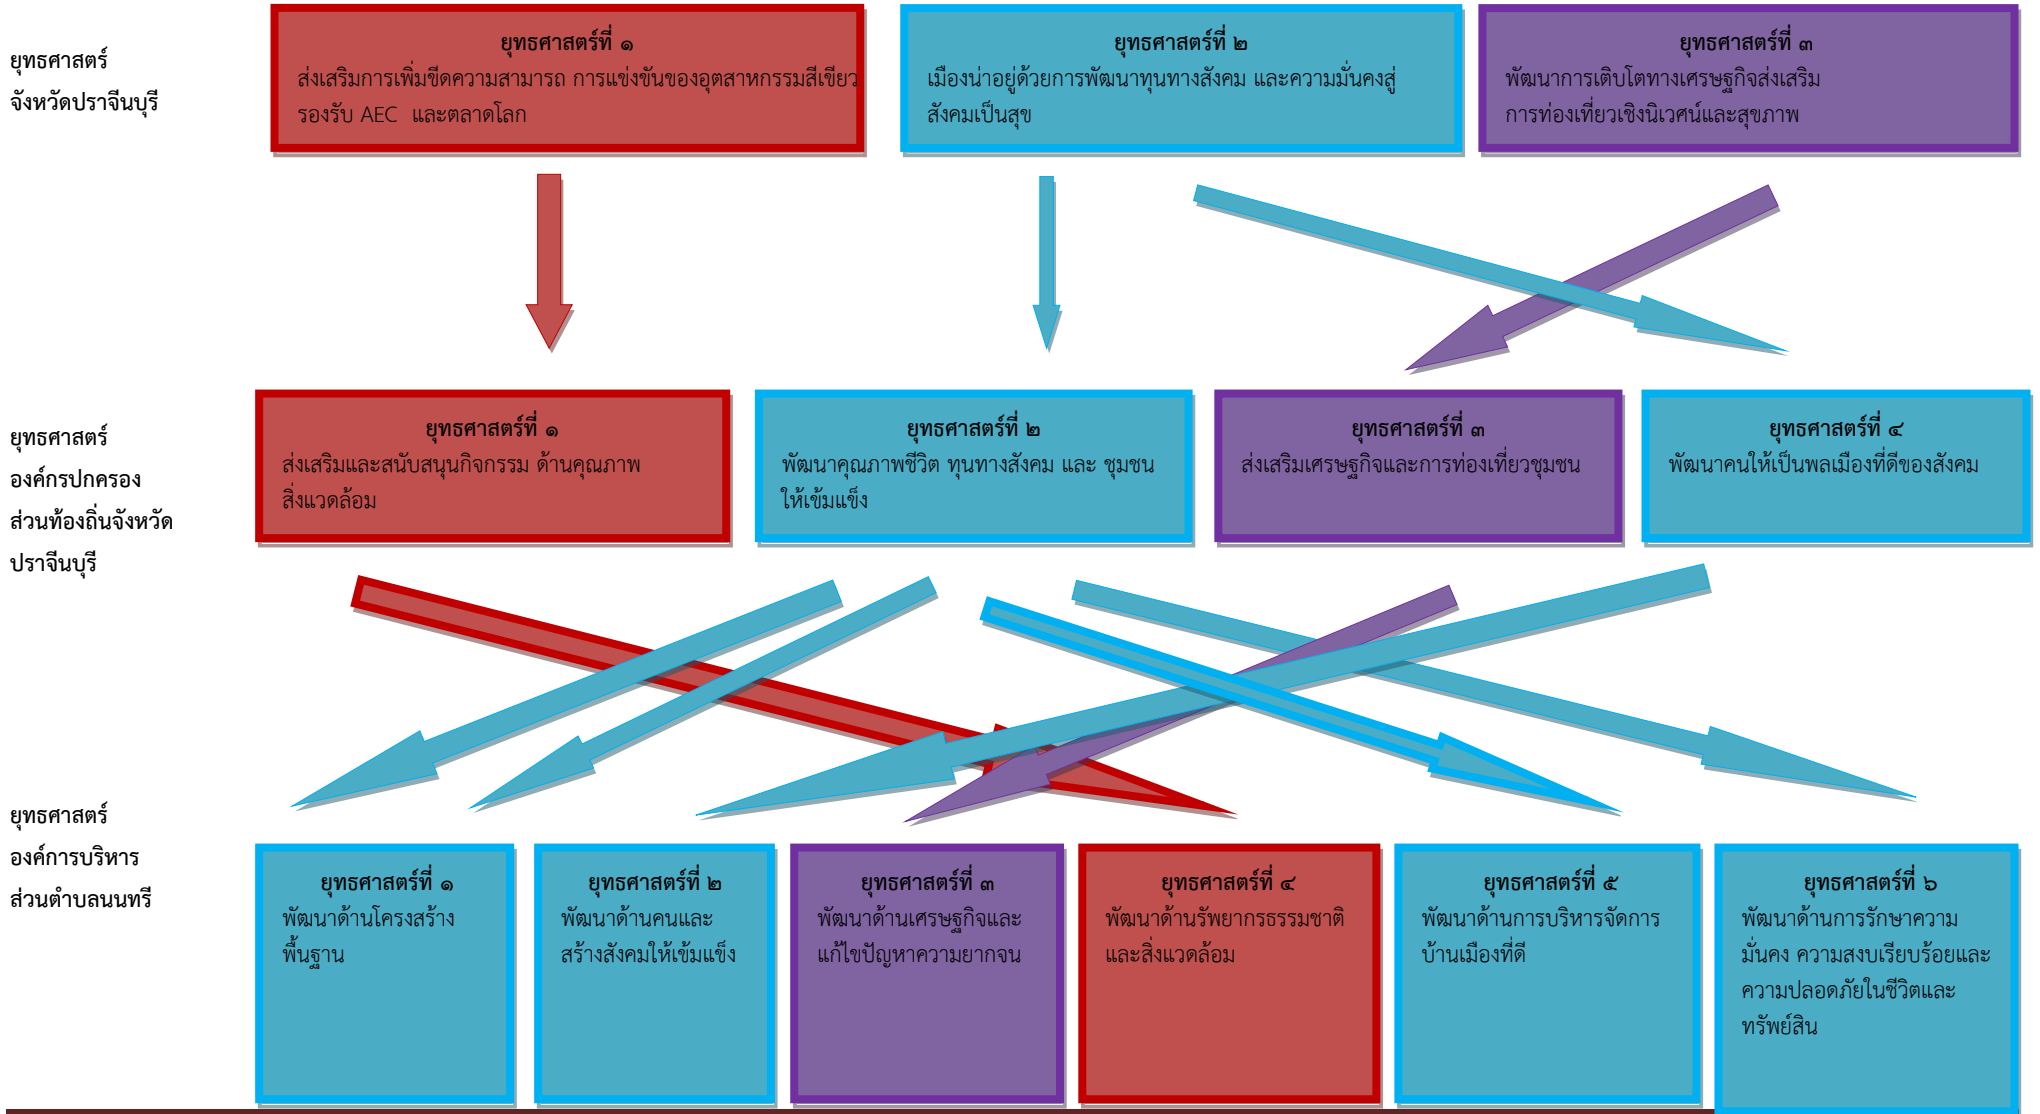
ยุทธศาสตร์ จังหวัดปราจีนบุรี

ยุทธศาสตร์ที่ ๑
ส่งเสริมการเพิ่มขีดความสามารถ การแข่งขันของอุตสาหกรรมสีเขียว รองรับ AEC และตลาดโลก

ยุทธศาสตร์ที่ ๒
เมืองน่าอยู่ด้วยการพัฒนาทุนทางสังคม และความมั่นคงสู่สังคมเป็นสุข

ยุทธศาสตร์ที่ ๓
พัฒนาการเติบโตทางเศรษฐกิจส่งเสริมการท่องเที่ยวเชิงนิเวศน์และสุขภาพ

ยุทธศาสตร์ องค์กรปกครองส่วนท้องถิ่นจังหวัดปราจีนบุรี

ยุทธศาสตร์ที่ ๑
ส่งเสริมและสนับสนุนกิจกรรม ด้านคุณภาพสิ่งแวดล้อม

ยุทธศาสตร์ที่ ๒
พัฒนาคุณภาพชีวิต ทุนทางสังคม และ ชุมชนให้เข้มแข็ง

ยุทธศาสตร์ที่ ๓
ส่งเสริมเศรษฐกิจและการท่องเที่ยวชุมชน

ยุทธศาสตร์ที่ ๔
พัฒนาคนให้เป็นพลเมืองที่ดีของสังคม

ยุทธศาสตร์ องค์การบริหารส่วนตำบลนนทรี

ยุทธศาสตร์ที่ ๑
พัฒนาด้านโครงสร้างพื้นฐาน

ยุทธศาสตร์ที่ ๒
พัฒนาด้านคนและสร้างสังคมให้เข้มแข็ง

ยุทธศาสตร์ที่ ๓
พัฒนาด้านเศรษฐกิจและแก้ไขปัญหาความยากจน

ยุทธศาสตร์ที่ ๔
พัฒนาด้านรัพยากรธรรมชาติและสิ่งแวดล้อม

ยุทธศาสตร์ที่ ๕
พัฒนาด้านการบริหารจัดการบ้านเมืองที่ดี

ยุทธศาสตร์ที่ ๖
พัฒนาด้านการรักษาความมั่นคง ความสงบเรียบร้อยและความปลอดภัยในชีวิตและทรัพย์สิน